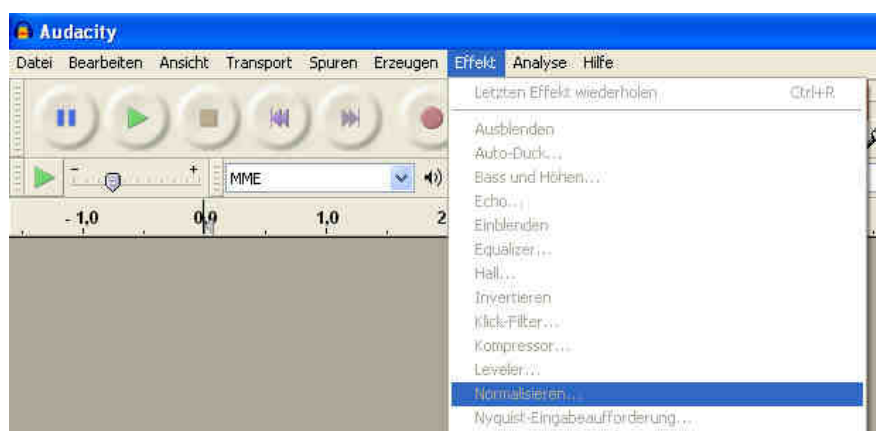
Audacity

Datei Bearbeiten Ansicht Transport Spuren Erzeugen Effekt Analyse Hilfe

- +
MME

- 1,0 0,0 1,0 2

Letzten Effekt wiederholen Ctrl+R
Ausblenden
Auto-Duck...
Bass und Höhen...
Echo...
Einblenden
Equalizer...
Hall...
Invertieren
Klick-Filter...
Kompressor...
Leveler...
Normalisieren...
Nyquist-Eingabeaufforderung...